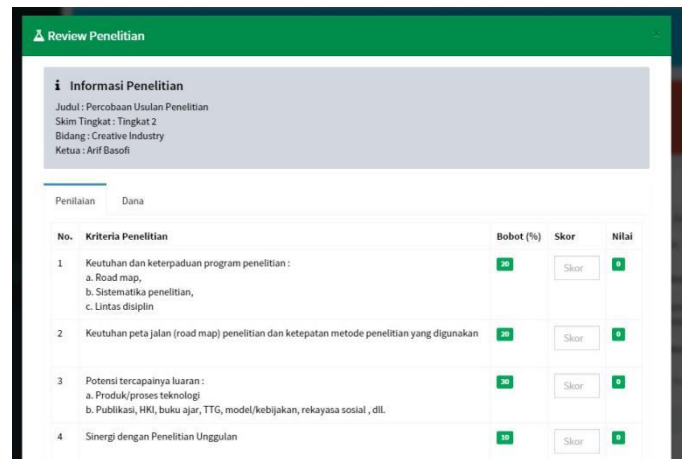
Review Penelitian

Informasi Penelitian
Judul : Percobaan Usulan Penelitian
Skim Tingkat : Tingkat 2
Bidang : Creative Industry
Ketua : Arif Basofi

Penilaian | Dana

| No. | Kriteria Penelitian | Bobot (%) | Skor | Nilai |
|---|---|---|---|---|
| 1 | Keutuhan dan keterpaduan program penelitian : a. Road map, b. Sistematika penelitian, c. Lintas disiplin | 20 | Skor | 0 |
| 2 | Keutuhan peta jalan (road map) penelitian dan ketepatan metode penelitian yang digunakan | 20 | Skor | 0 |
| 3 | Potensi tercapainya luaran : a. Produk/proses teknologi b. Publikasi, HKI, buku ajar, TTG, model/kebijakan, rekayasa sosial , dll. | 30 | Skor | 0 |
| 4 | Sinergi dengan Penelitian Unggulan | 10 | Skor | 0 |